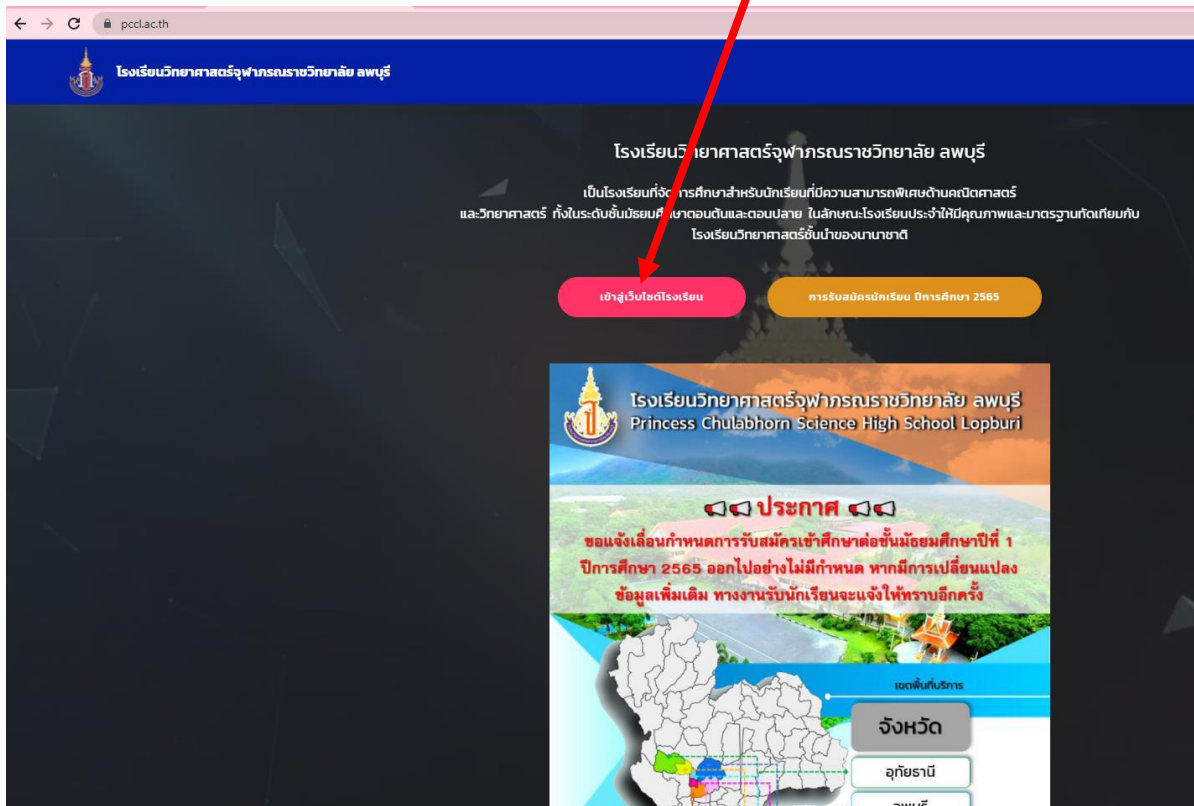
pccl.ac.th

โรงเรียนวิทยาศาสตร์จุฬาภรณราชวิทยาลัย ลพบุรี

โรงเรียนวิทยาศาสตร์จุฬาภรณราชวิทยาลัย ลพบุรี

เป็นโรงเรียนที่จัดการศึกษาสำหรับนักเรียนที่มีความสามารถพิเศษด้านคณิตศาสตร์ และวิทยาศาสตร์ ทั้งในระดับชั้นมัธยมศึกษาตอนต้นและตอนปลาย ในลักษณะโรงเรียนประจำให้มีคุณภาพและมาตรฐานทัดเทียมกับโรงเรียนวิทยาศาสตร์ชั้นนำของนานาชาติ

เข้าสู่เว็บไซต์โรงเรียน

การรับสมัครนักเรียน ปีการศึกษา 2565

โรงเรียนวิทยาศาสตร์จุฬาภรณราชวิทยาลัย ลพบุรี
Princess Chulabhorn Science High School Lopburi

ประกาศ

ขอแจ้งเลื่อนกำหนดการรับสมัครเข้าศึกษาต่อชั้นมัธยมศึกษาปีที่ 1 ปีการศึกษา 2565 ออกไปอย่างไม่มีกำหนด หากมีการเปลี่ยนแปลงข้อมูลเพิ่มเติม ทางงานรับนักเรียนจะแจ้งให้ทราบอีกครั้ง

เขตพื้นที่บริการ

จังหวัด

อุทัยธานี

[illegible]